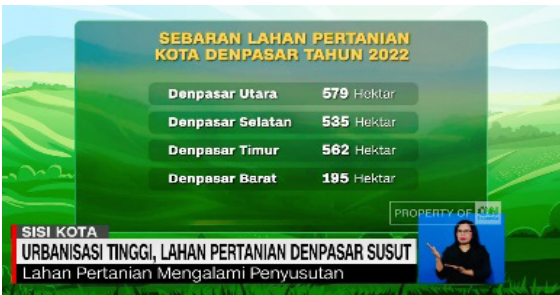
SEBARAN LAHAN PERTANIAN
KOTA DENPASAR TAHUN 2022

Denpasar Utara 579 Hektar
Denpasar Selatan 535 Hektar
Denpasar Timur 562 Hektar
Denpasar Barat 195 Hektar

PROPERTY OF CNN

SISI KOTA
URBANISASI TINGGI, LAHAN PERTANIAN DENPASAR SUSUT
Lahan Pertanian Mengalami Penyusutan